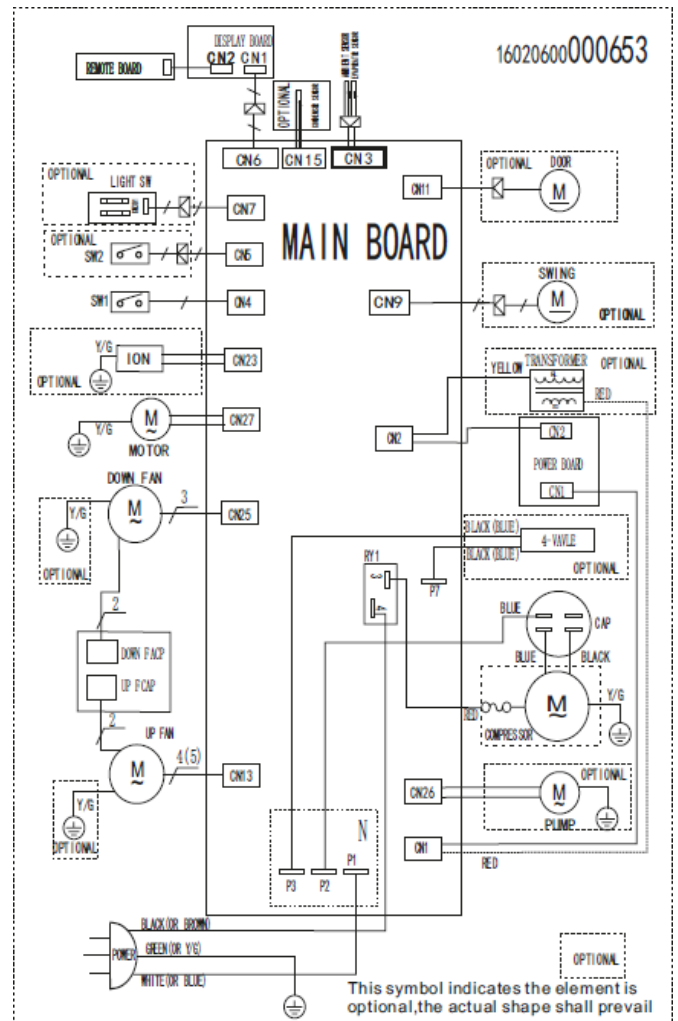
16020600000653

DISPLAY BOARD
REMOTE BOARD
CN2 CN1
OPTIONAL
AMBIENT SENSOR
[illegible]
CN6 CN15 CN3

OPTIONAL
LIGHT SW
CN7
OPTIONAL
SW2
CN5
SW1
CN4
MAIN BOARD
CN11
OPTIONAL DOOR
M
CN9
SWING
M
OPTIONAL
Y/G
ION
CN23
OPTIONAL
M
CN27
Y/G
MOTOR
YELLOW TRANSFORMER OPTIONAL
RED
CN2
CN2
POWER BOARD
CN1
DOWN FAN
M
3
CN25
Y/G
OPTIONAL
BLACK(BLUE)
4-VAVLE
BLACK(BLUE)
OPTIONAL
RY1
P7
BLUE
CAP
BLUE BLACK
2
DOWN FACP
UP FCAP
2
RED
M
COMPRESSOR
Y/G
UP FAN
M
4(5)
CN13
Y/G
OPTIONAL
CN26
OPTIONAL
M
PUMP
N
P3 P2 P1
CN1
RED
BLACK(OR BROWN)
POWER
GREEN(OR Y/G)
WHITE(OR BLUE)
OPTIONAL
This symbol indicates the element is optional,the actual shape shall prevail